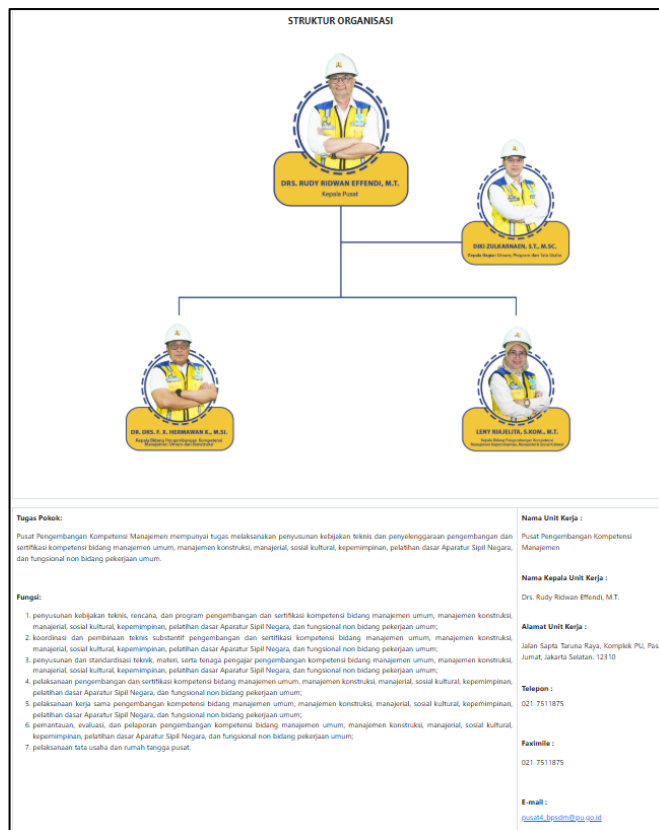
STRUKTUR ORGANISASI

DRS. RUDY RIDWAN EFFENDI, M.T.
Kepala Pusat

DIKI ZULKARNAEN, S.T., M.SC.
Kepala Bagian Umum, Program dan Tata Usaha

DR. DRS. F. X. HERMAWAN K., M.SI.
Kepala Bidang Pengembangan Kompetensi Manajemen Umum dan Konstruksi

LENY MAJELITA, S.KOM., M.T.
Kepala Bidang Pengembangan Kompetensi Manajemen Kepemimpinan, Manajerial & Sosial Kultural

Tugas Pokok:

Pusat Pengembangan Kompetensi Manajemen mempunyai tugas melaksanakan penyusunan kebijakan teknis dan penyelenggaraan pengembangan dan sertifikasi kompetensi bidang manajemen umum, manajemen konstruksi, manajerial, sosial kultural, kepemimpinan, pelatihan dasar Aparatur Sipil Negara, dan fungsional non bidang pekerjaan umum.

Fungsi:

1. penyusunan kebijakan teknis, rencana, dan program pengembangan dan sertifikasi kompetensi bidang manajemen umum, manajemen konstruksi, manajerial, sosial kultural, kepemimpinan, pelatihan dasar Aparatur Sipil Negara, dan fungsional non bidang pekerjaan umum;
2. koordinasi dan pembinaan teknis substantif pengembangan dan sertifikasi kompetensi bidang manajemen umum, manajemen konstruksi, manajerial, sosial kultural, kepemimpinan, pelatihan dasar Aparatur Sipil Negara, dan fungsional non bidang pekerjaan umum;
3. penyusunan dan standardisasi teknik, materi, serta tenaga pengajar pengembangan kompetensi bidang manajemen umum, manajemen konstruksi, manajerial, sosial kultural, kepemimpinan, pelatihan dasar Aparatur Sipil Negara, dan fungsional non bidang pekerjaan umum;
4. pelaksanaan pengembangan dan sertifikasi kompetensi bidang manajemen umum, manajemen konstruksi, manajerial, sosial kultural, kepemimpinan, pelatihan dasar Aparatur Sipil Negara, dan fungsional non bidang pekerjaan umum;
5. pelaksanaan kerja sama pengembangan kompetensi bidang manajemen umum, manajemen konstruksi, manajerial, sosial kultural, kepemimpinan, pelatihan dasar Aparatur Sipil Negara, dan fungsional non bidang pekerjaan umum;
6. pemantauan, evaluasi, dan pelaporan pengembangan kompetensi bidang manajemen umum, manajemen konstruksi, manajerial, sosial kultural, kepemimpinan, pelatihan dasar Aparatur Sipil Negara, dan fungsional non bidang pekerjaan umum;
7. pelaksanaan tata usaha dan rumah tangga pusat.

Nama Unit Kerja :

Pusat Pengembangan Kompetensi Manajemen

Nama Kepala Unit Kerja :

Drs. Rudy Ridwan Effendi, M.T.

Alamat Unit Kerja :

Jalan Sapta Taruna Raya, Komplek PU, Pas Jumat, Jakarta Selatan. 12310

Telepon :

021-7511875

Faximile :

021-7511875

E-mail :

pusat4_bpsdm@pu.go.id